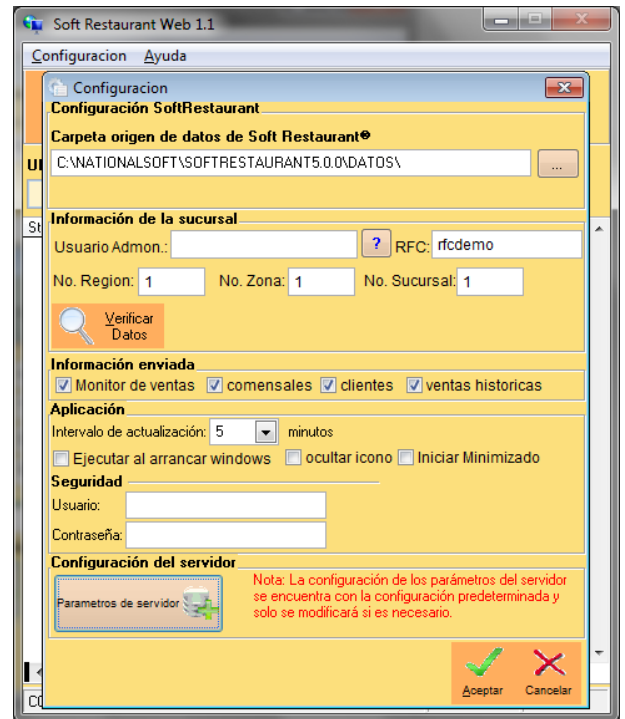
Soft Restaurant Web 1.1

Configuracion Ayuda

Configuracion

Configuración SoftRestaurant

Carpeta origen de datos de Soft Restaurant®

C:\NATIONALSOFT\SOFTRESTAURANT5.0.0\DATOS\

...

Información de la sucursal

Usuario Admon.: ? RFC: rfcdemo

No. Region: 1 No. Zona: 1 No. Sucursal: 1

Verificar Datos

Información enviada

Monitor de ventas comensales clientes ventas historicas

Aplicación

Intervalo de actualización: 5 minutos

Ejecutar al arrancar windows ocultar icono Iniciar Minimizado

Seguridad

Usuario:

Contraseña:

Configuración del servidor

Parametros de servidor

Nota: La configuración de los parámetros del servidor se encuentra con la configuración predeterminada y solo se modificará si es necesario.

Aceptar Cancelar

UI

St

CO